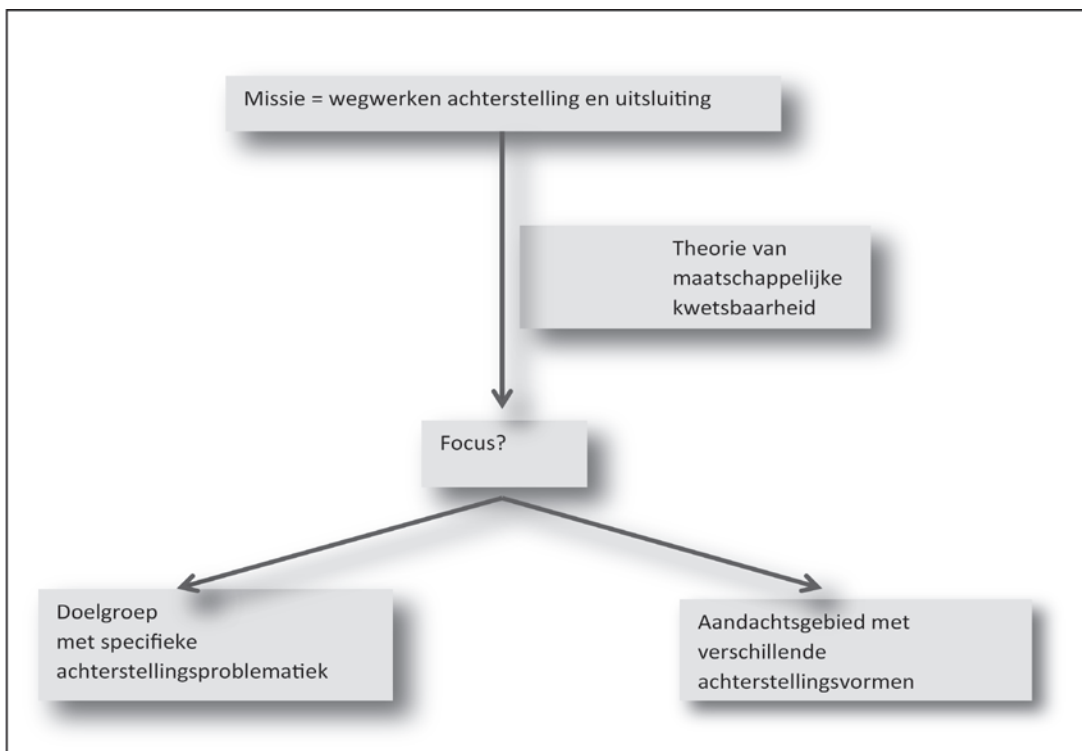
Missie = wegwerken achterstelling en uitsluiting

Theorie van maatschappelijke kwetsbaarheid

Focus?

Doelgroep met specifieke achterstellingsproblematiek

Aandachtsgebied met verschillende achterstellingsvormen